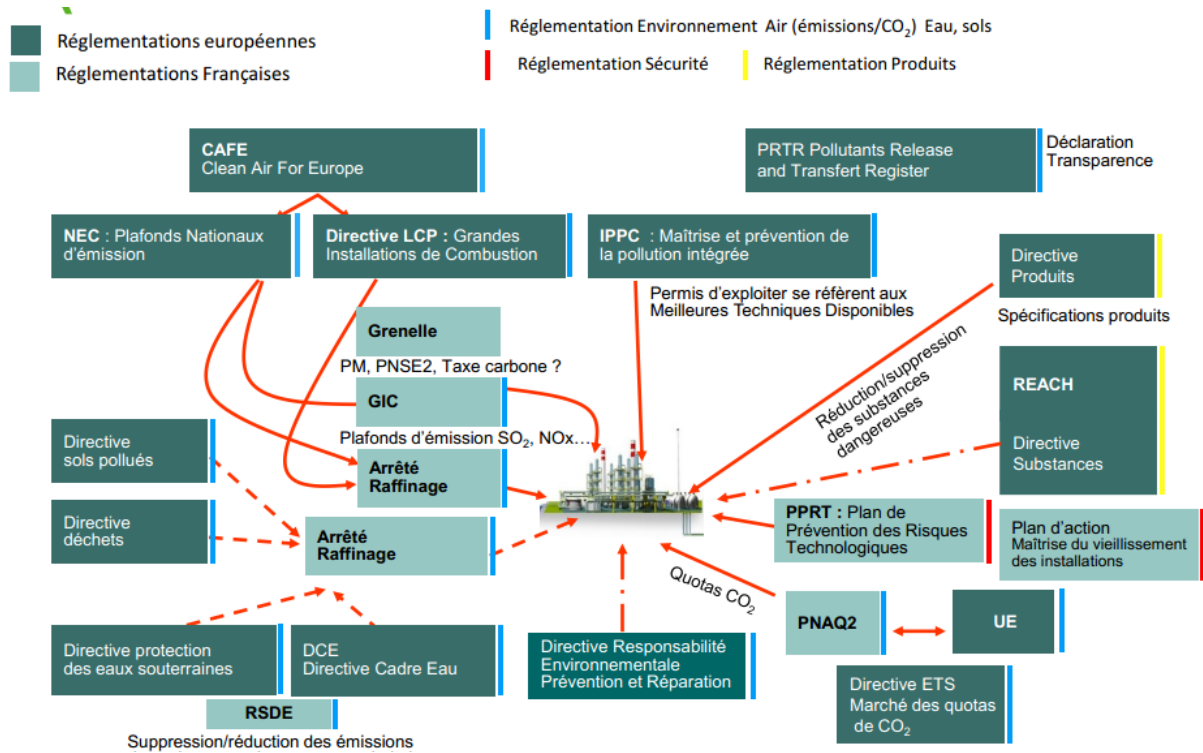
Réglementations européennes
Réglementations Françaises

Réglementation Environnement Air (émissions/$CO_2$) Eau, sols
Réglementation Sécurité
Réglementation Produits

CAFE
Clean Air For Europe

PRTR Pollutants Release and Transfert Register
Déclaration Transparence

NEC : Plafonds Nationaux d'émission

Directive LCP : Grandes Installations de Combustion

IPPC : Maîtrise et prévention de la pollution intégrée

Directive Produits
Spécifications produits

Permis d'exploiter se réfèrent aux Meilleures Techniques Disponibles

Grenelle
PM, PNSE2, Taxe carbone ?

GIC
Plafonds d'émission $SO_2$, NOx…

Réduction/suppression des substances dangereuses

REACH
Directive Substances

Directive sols pollués

Arrêté Raffinage

Directive déchets

Arrêté Raffinage

PPRT : Plan de Prévention des Risques Technologiques

Plan d'action
Maîtrise du vieillissement des installations

Quotas $CO_2$

PNAQ2
UE

Directive protection des eaux souterraines

DCE
Directive Cadre Eau

Directive Responsabilité Environnementale Prévention et Réparation

Directive ETS
Marché des quotas de $CO_2$

RSDE
Suppression/réduction des émissions